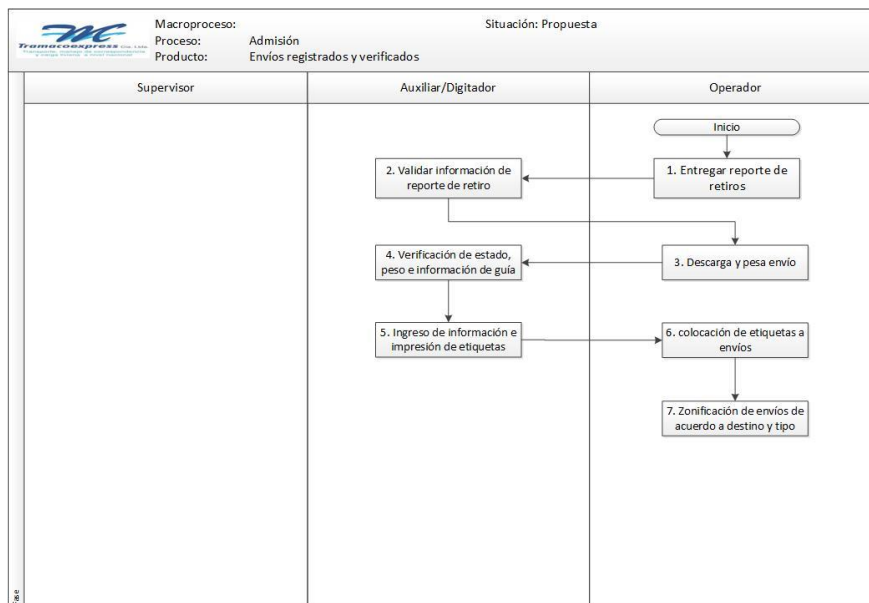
Tramacoexpress Cia. Ltda.
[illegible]

Macroproceso:
Proceso: Admisión
Producto: Envíos registrados y verificados

Situación: Propuesta

Supervisor

Auxiliar/Digitador

Operador

Inicio

1. Entregar reporte de retiros

2. Validar información de reporte de retiro

3. Descarga y pesa envío

4. Verificación de estado, peso e información de guía

5. Ingreso de información e impresión de etiquetas

6. colocación de etiquetas a envíos

7. Zonificación de envíos de acuerdo a destino y tipo

ase